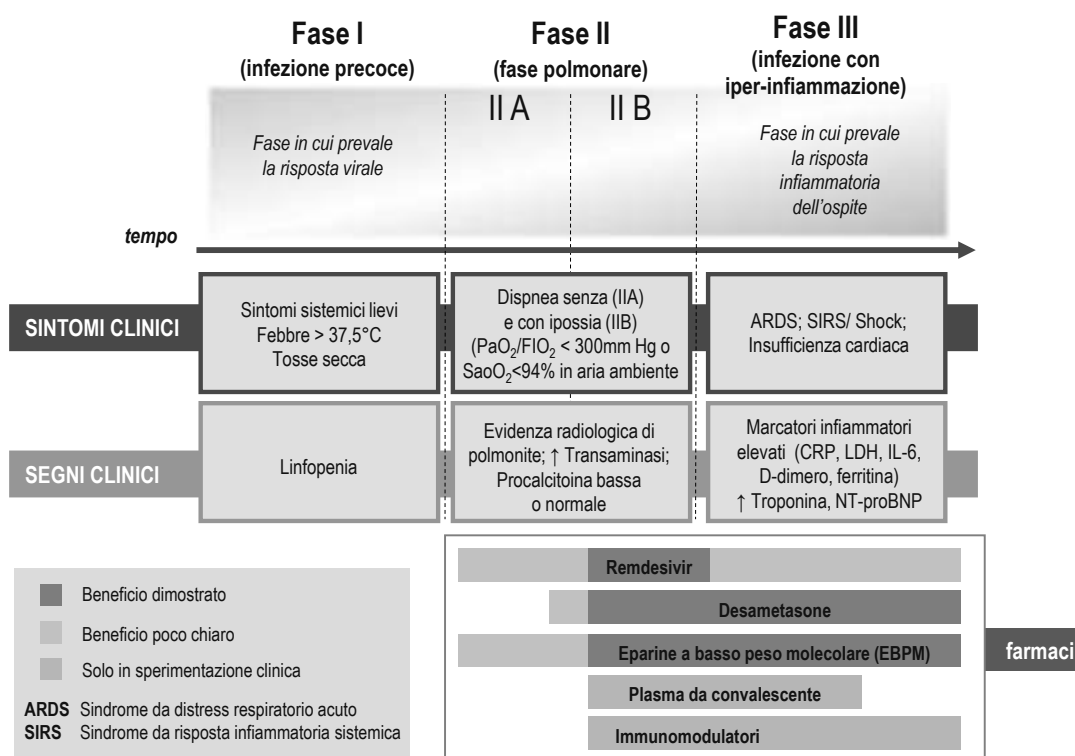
Fase I
(infezione precoce)

Fase II
(fase polmonare)

Fase III
(infezione con iper-infiammazione)

II A

II B

Fase in cui prevale la risposta virale

Fase in cui prevale la risposta infiammatoria dell'ospite

tempo

SINTOMI CLINICI

Sintomi sistemici lievi
Febbre > 37,5°C
Tosse secca

Dispnea senza (IIA) e con ipossia (IIB) ($PaO_2/FIO_2$ < 300mm Hg o $SaoO_2$<94% in aria ambiente

ARDS; SIRS/ Shock; Insufficienza cardiaca

SEGNI CLINICI

Linfopenia

Evidenza radiologica di polmonite; ↑ Transaminasi; Procalcitoina bassa o normale

Marcatori infiammatori elevati (CRP, LDH, IL-6, D-dimero, ferritina)
↑ Troponina, NT-proBNP

Beneficio dimostrato

Beneficio poco chiaro

Solo in sperimentazione clinica

ARDS Sindrome da distress respiratorio acuto
SIRS Sindrome da risposta infiammatoria sistemica

Remdesivir

Desametasone

Eparine a basso peso molecolare (EBPM)

Plasma da convalescente

Immunomodulatori

farmaci